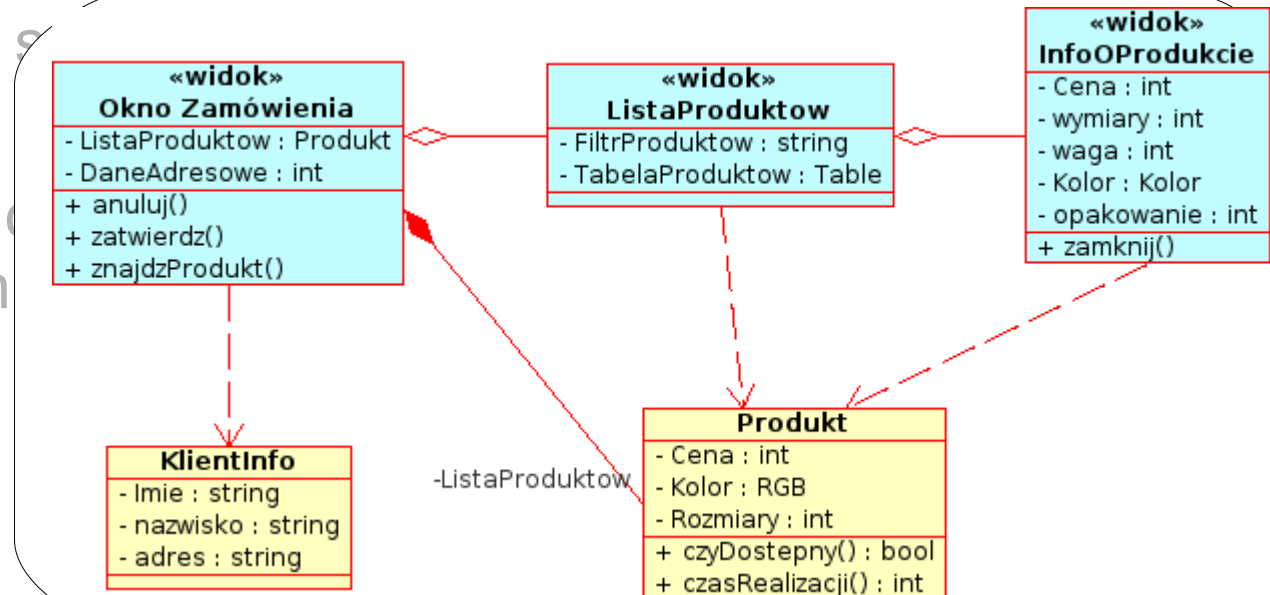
«widok»
Okno Zamówienia
- ListaProduktow : Produkt
- DaneAdresowe : int
+ anuluj()
+ zatwierdz()
+ znajdzProdukt()

«widok»
ListaProduktow
- FiltrProduktow : string
- TabelaProduktow : Table

«widok»
InfoOProdukcie
- Cena : int
- wymiary : int
- waga : int
- Kolor : Kolor
- opakowanie : int
+ zamknij()

KlientInfo
- Imie : string
- nazwisko : string
- adres : string

-ListaProduktow

Produkt
- Cena : int
- Kolor : RGB
- Rozmiary : int
+ czyDostepny() : bool
+ czasRealizacji() : int